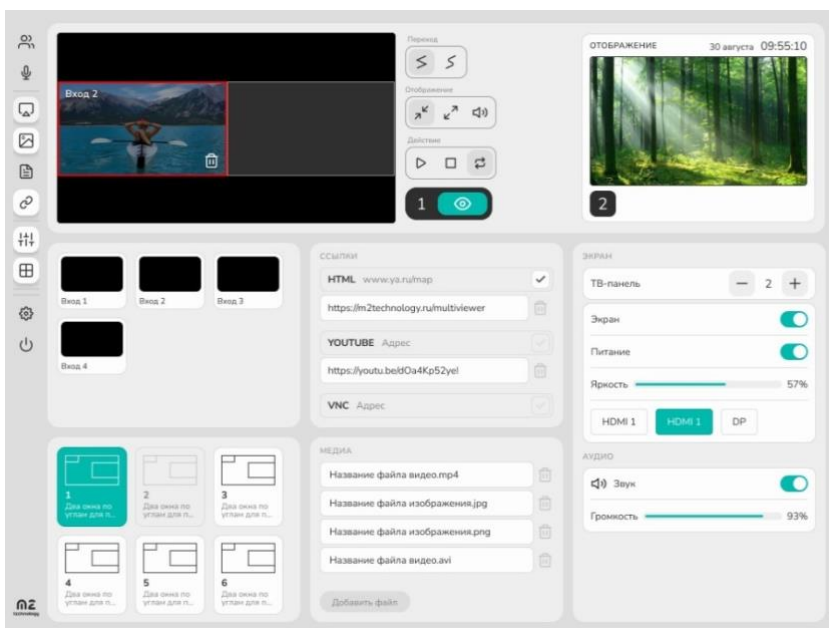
Вход 2

Переход

Отображение

Действие

1

ОТОБРАЖЕНИЕ 30 августа 09:55:10

2

Вход 1
Вход 2
Вход 3
Вход 4

ССЫЛКИ

HTML www.ya.ru/map
https://m2technology.ru/multiviewer

YOUTUBE Адрес
https://youtu.be/dOa4Kp52yel

VNC Адрес

ЭКРАН

ТВ-панель − 2 +

Экран

Питание

Яркость 57%

HDMI 1
HDMI 1
DP

АУДИО

Звук

Громкость 93%

1
Два окна по углам для п...

2
Два окна по углам для п...

3
Два окна по углам для п...

4
Два окна по углам для п...

5
Два окна по углам для п...

6
Два окна по углам для п...

МЕДИА

Название файла видео.mp4
Название файла изображения.jpg
Название файла изображения.png
Название файла видео.avi

Добавить файл

m2
technology